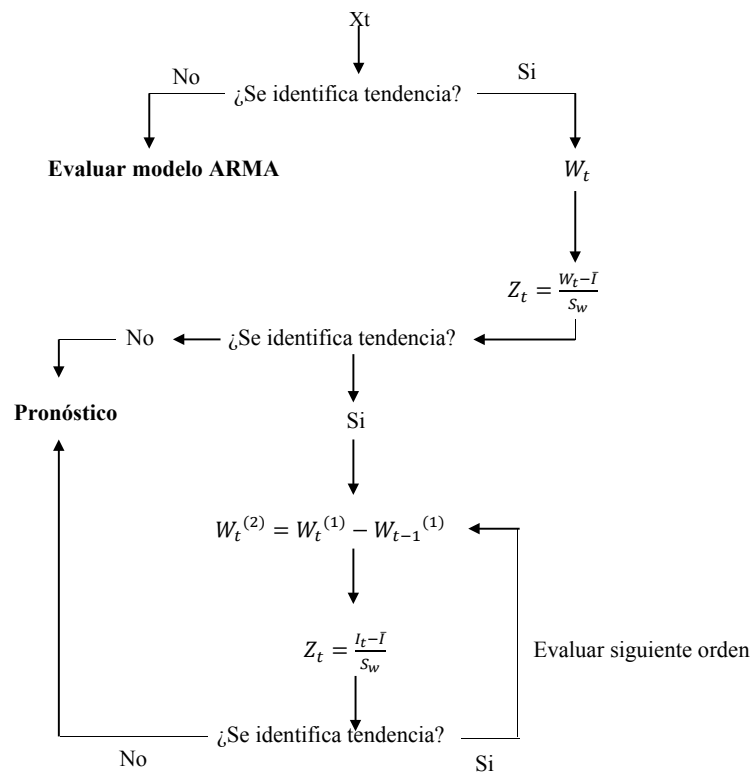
Xt

No ¿Se identifica tendencia? Si

Evaluar modelo ARMA

$W_t$

$Z_t = \frac{W_t - \bar{I}}{S_w}$

No ¿Se identifica tendencia?

Pronóstico

Si

$W_t^{(2)} = W_t^{(1)} - W_{t-1}^{(1)}$

$Z_t = \frac{I_t - \bar{I}}{S_w}$

Evaluar siguiente orden

¿Se identifica tendencia?

No

Si